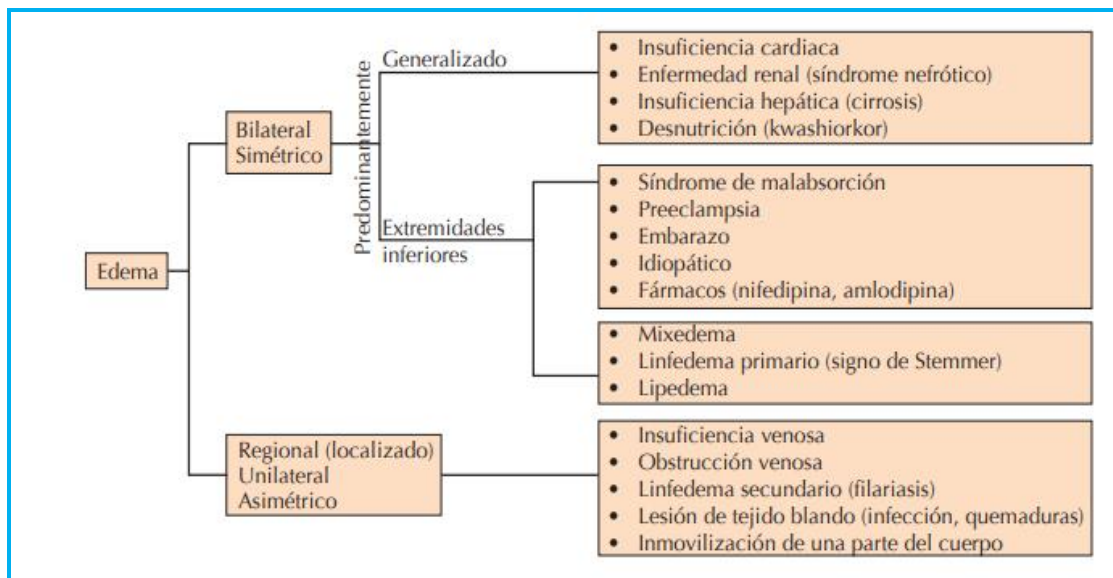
Edema

Bilateral
Simétrico

Predominantemente

Generalizado

- Insuficiencia cardiaca
- Enfermedad renal (síndrome nefrótico)
- Insuficiencia hepática (cirrosis)
- Desnutrición (kwashiorkor)

Extremidades inferiores

- Síndrome de malabsorción
- Preeclampsia
- Embarazo
- Idiopático
- Fármacos (nifedipina, amlodipina)

- Mixedema
- Linfedema primario (signo de Stemmer)
- Lipedema

Regional (localizado)
Unilateral
Asimétrico

- Insuficiencia venosa
- Obstrucción venosa
- Linfedema secundario (filariasis)
- Lesión de tejido blando (infección, quemaduras)
- Inmovilización de una parte del cuerpo